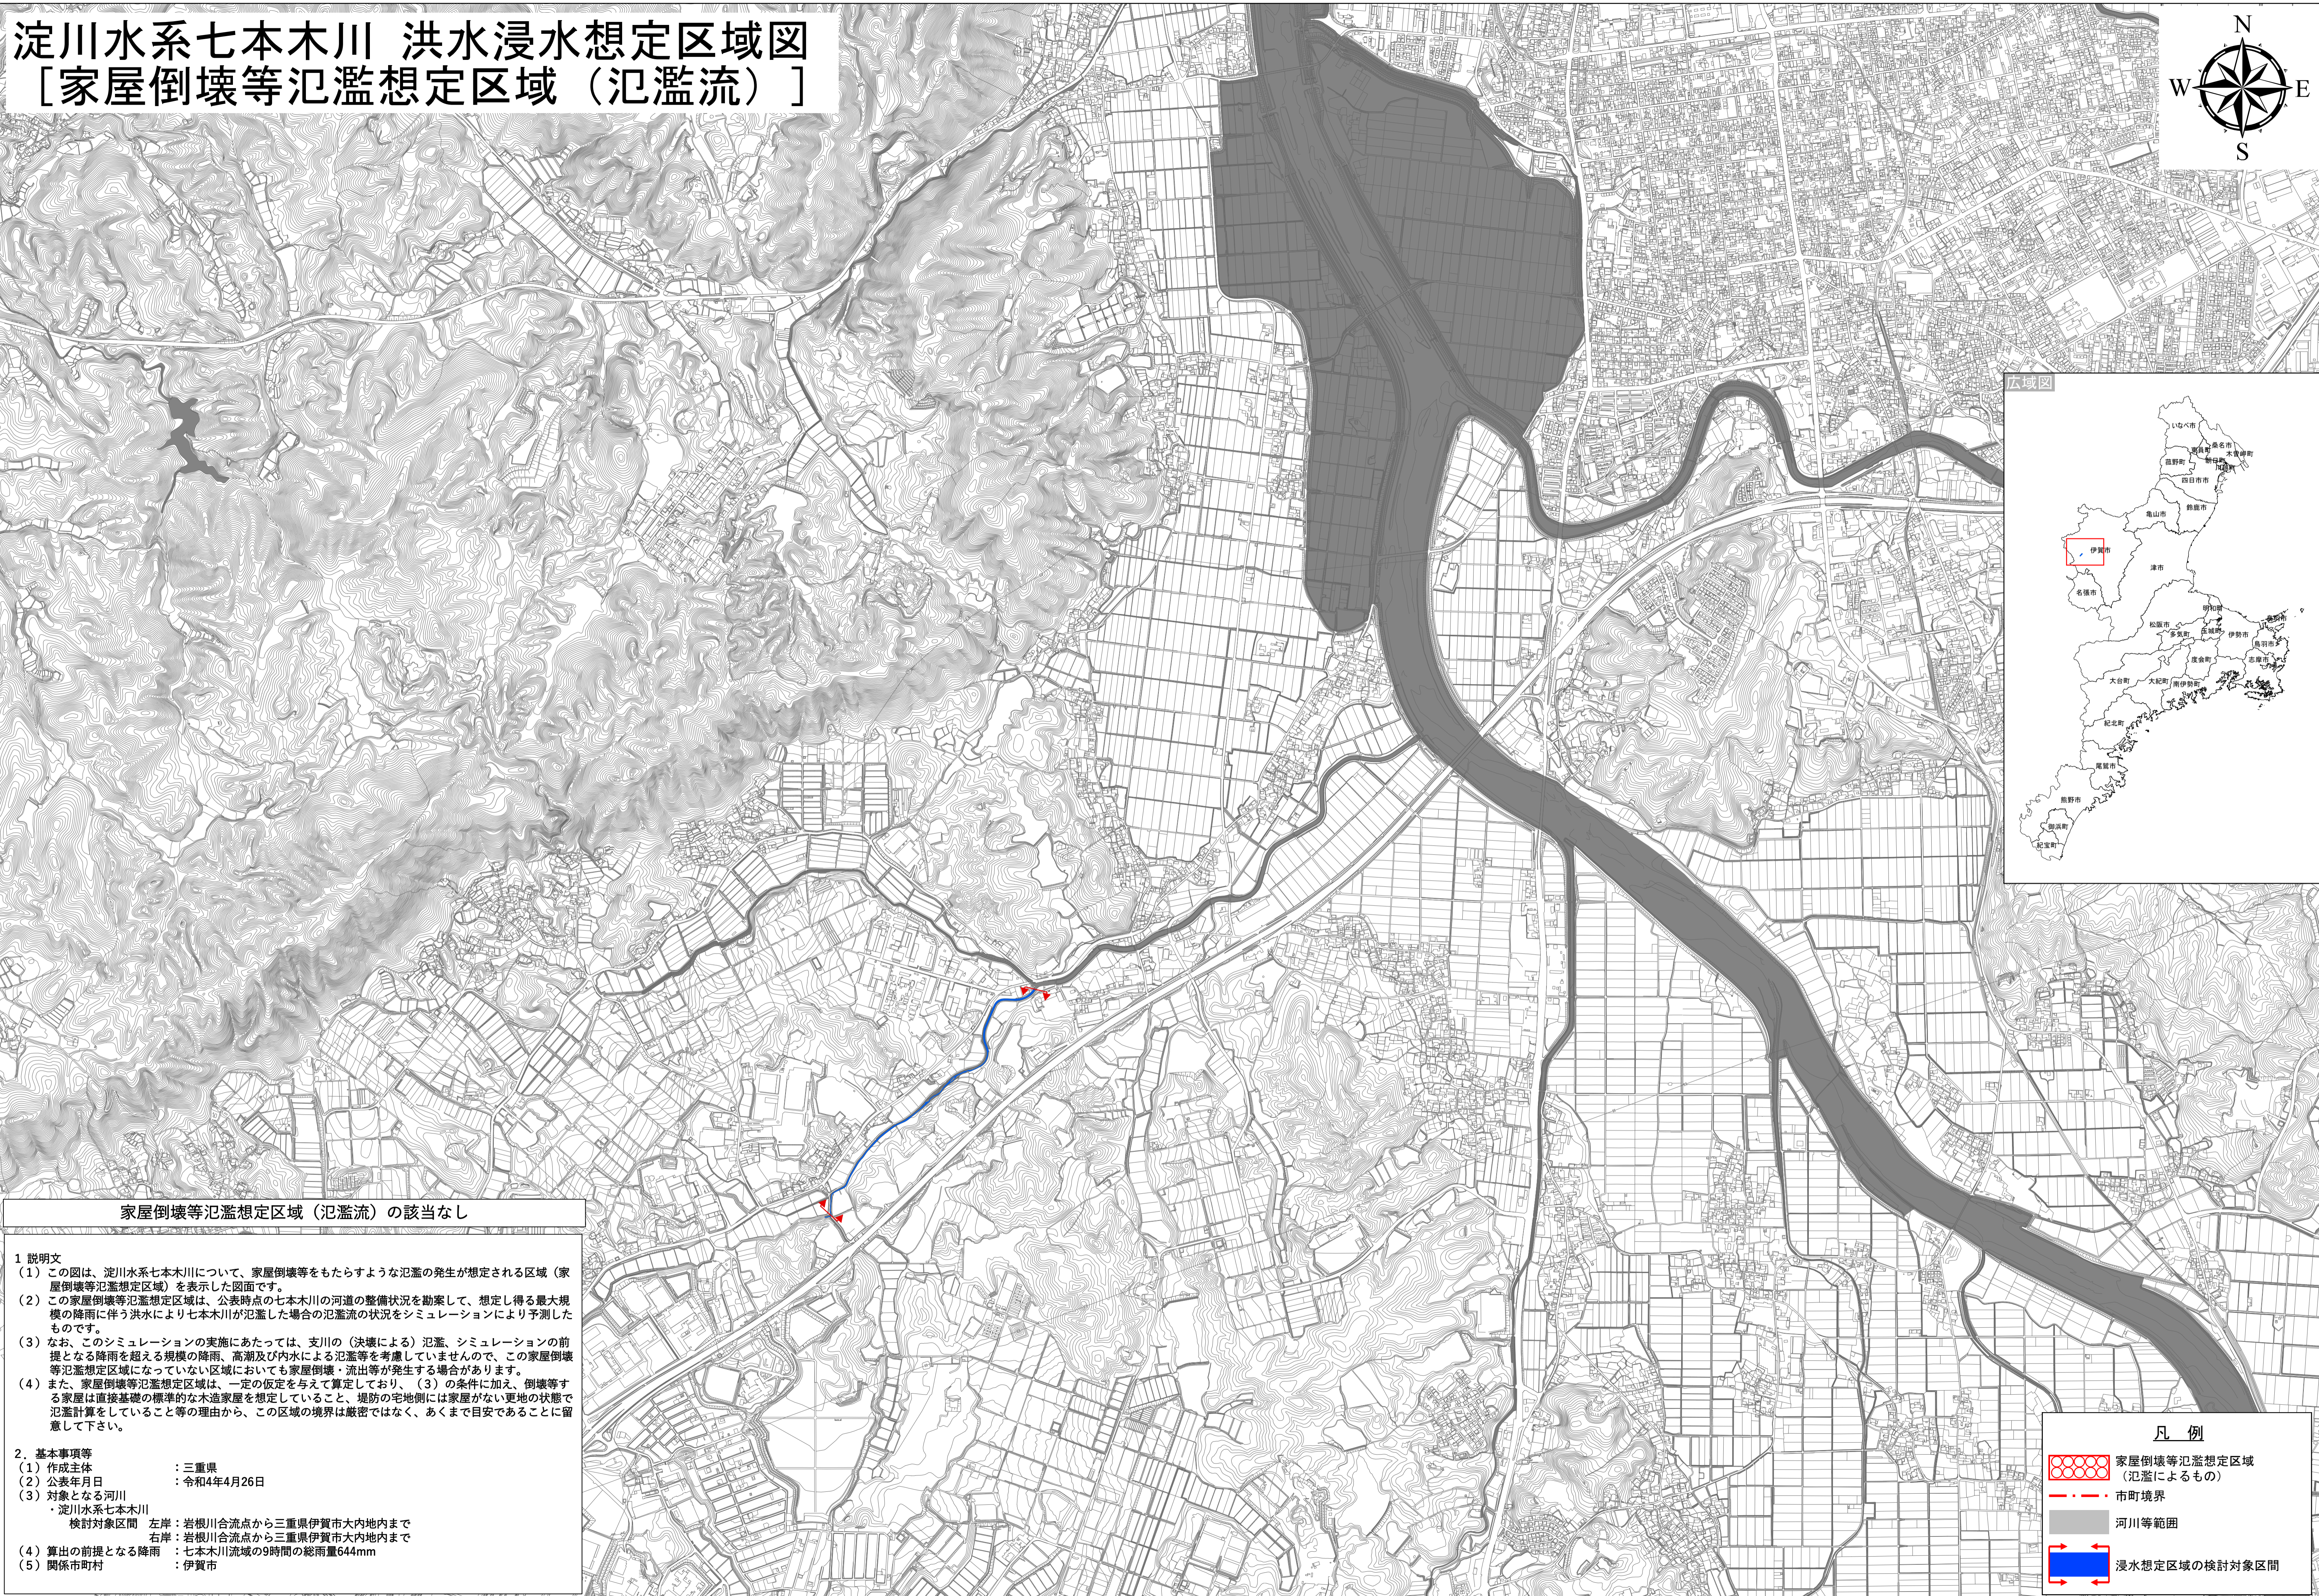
淀川水系七本木川 洪水浸水想定区域図
［家屋倒壊等氾濫想定区域（氾濫流）］

N
W E
S

広域図

いなべ市
桑名市
亀山市
伊賀市
名張市
津市
松阪市
伊勢市
鳥羽市
志摩市
尾鷲市
熊野市

家屋倒壊等氾濫想定区域（氾濫流）の該当なし

1 説明文
（1）この図は、淀川水系七本木川について、家屋倒壊等をもたらすような氾濫の発生が想定される区域（家屋倒壊等氾濫想定区域）を表示した図面です。
（2）この家屋倒壊等氾濫想定区域は、公表時点の七本木川の河道の整備状況を勘案して、想定し得る最大規模の降雨に伴う洪水により七本木川が氾濫した場合の氾濫流の状況をシミュレーションにより予測したものです。
（3）なお、このシミュレーションの実施にあたっては、支川の（決壊による）氾濫、シミュレーションの前提となる降雨を超える規模の降雨、高潮及び内水による氾濫等を考慮していませんので、この家屋倒壊等氾濫想定区域になっていない区域においても家屋倒壊・流出等が発生する場合があります。
（4）また、家屋倒壊等氾濫想定区域は、一定の仮定を与えて算定しており、（3）の条件に加え、倒壊等する家屋は直接基礎の標準的な木造家屋を想定していること、堤防の宅地側には家屋がない更地の状態で氾濫計算をしていること等の理由から、この区域の境界は厳密ではなく、あくまで目安であることに留意して下さい。

2．基本事項等
（1）作成主体 ：三重県
（2）公表年月日 ：令和4年4月26日
（3）対象となる河川
・淀川水系七本木川
検討対象区間 左岸：岩根川合流点から三重県伊賀市大内地内まで
右岸：岩根川合流点から三重県伊賀市大内地内まで
（4）算出の前提となる降雨 ：七本木川流域の9時間の総雨量644mm
（5）関係市町村 ：伊賀市

凡 例
家屋倒壊等氾濫想定区域（氾濫によるもの）
市町境界
河川等範囲
浸水想定区域の検討対象区間